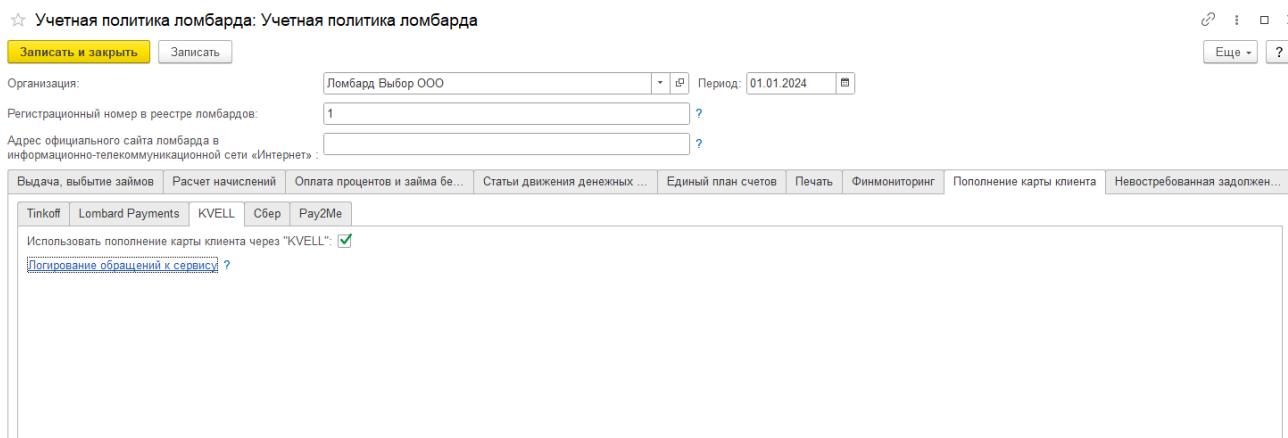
Учетная политика ломбарда: Учетная политика ломбарда

Записать и закрыть | Записать | Еще | ?

Организация: Ломбард Выбор ООО | Период: 01.01.2024

Регистрационный номер в реестре ломбардов: 1 ?

Адрес официального сайта ломбарда в информационно-телекоммуникационной сети «Интернет» : ?

Выдача, выбытие займов | Расчет начислений | Оплата процентов и займа бе... | Статьи движения денежных ... | Единый план счетов | Печать | Финмониторинг | Пополнение карты клиента | Невостребованная задолжен...

Tinkoff | Lombard Payments | KVELL | Сбер | Pay2Me

Использовать пополнение карты клиента через "KVELL": ✓

Логирование обращений к сервису ?